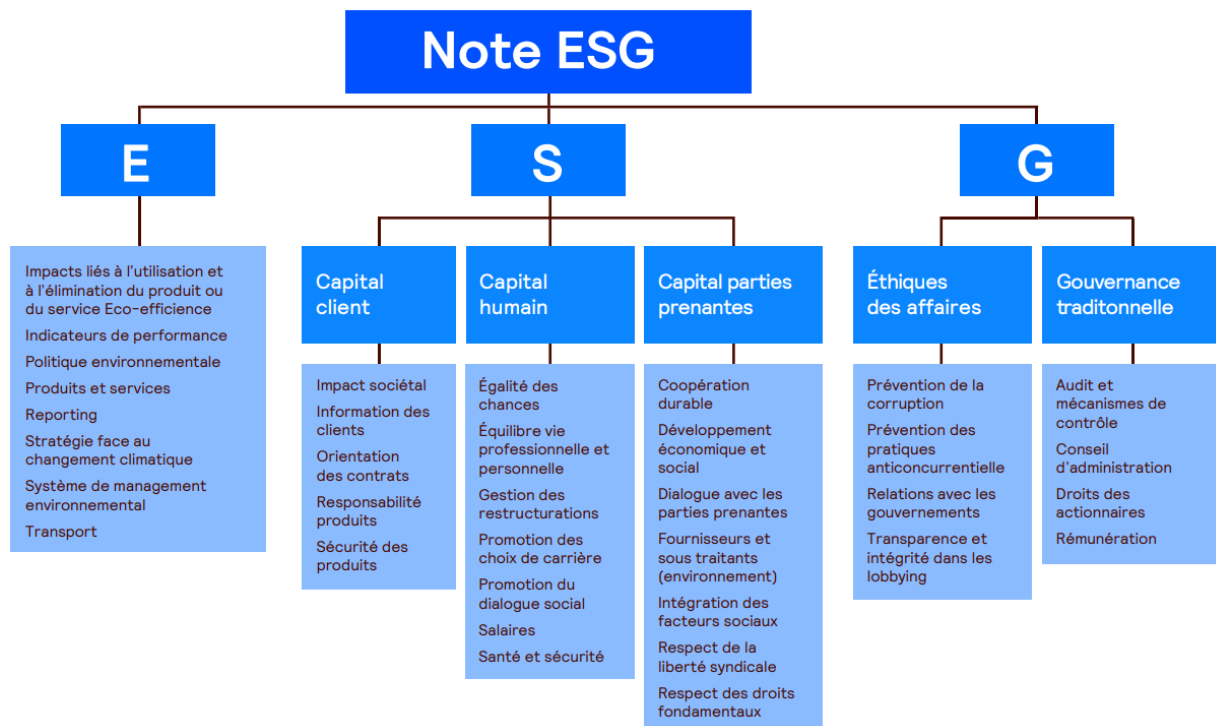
Note ESG

E

S

G

Impacts liés à l'utilisation et à l'élimination du produit ou du service Eco-efficience
Indicateurs de performance
Politique environnementale
Produits et services
Reporting
Stratégie face au changement climatique
Système de management environnemental
Transport

Capital client

Impact sociétal
Information des clients
Orientation des contrats
Responsabilité produits
Sécurité des produits

Capital humain

Égalité des chances
Équilibre vie professionnelle et personnelle
Gestion des restructurations
Promotion des choix de carrière
Promotion du dialogue social
Salaires
Santé et sécurité

Capital parties prenantes

Coopération durable
Développement économique et social
Dialogue avec les parties prenantes
Fournisseurs et sous traitants (environnement)
Intégration des facteurs sociaux
Respect de la liberté syndicale
Respect des droits fondamentaux

Éthiques des affaires

Prévention de la corruption
Prévention des pratiques anticoncurrentielle
Relations avec les gouvernements
Transparence et intégrité dans les lobbying

Gouvernance traditonnelle

Audit et mécanismes de contrôle
Conseil d'administration
Droits des actionnaires
Rémunération